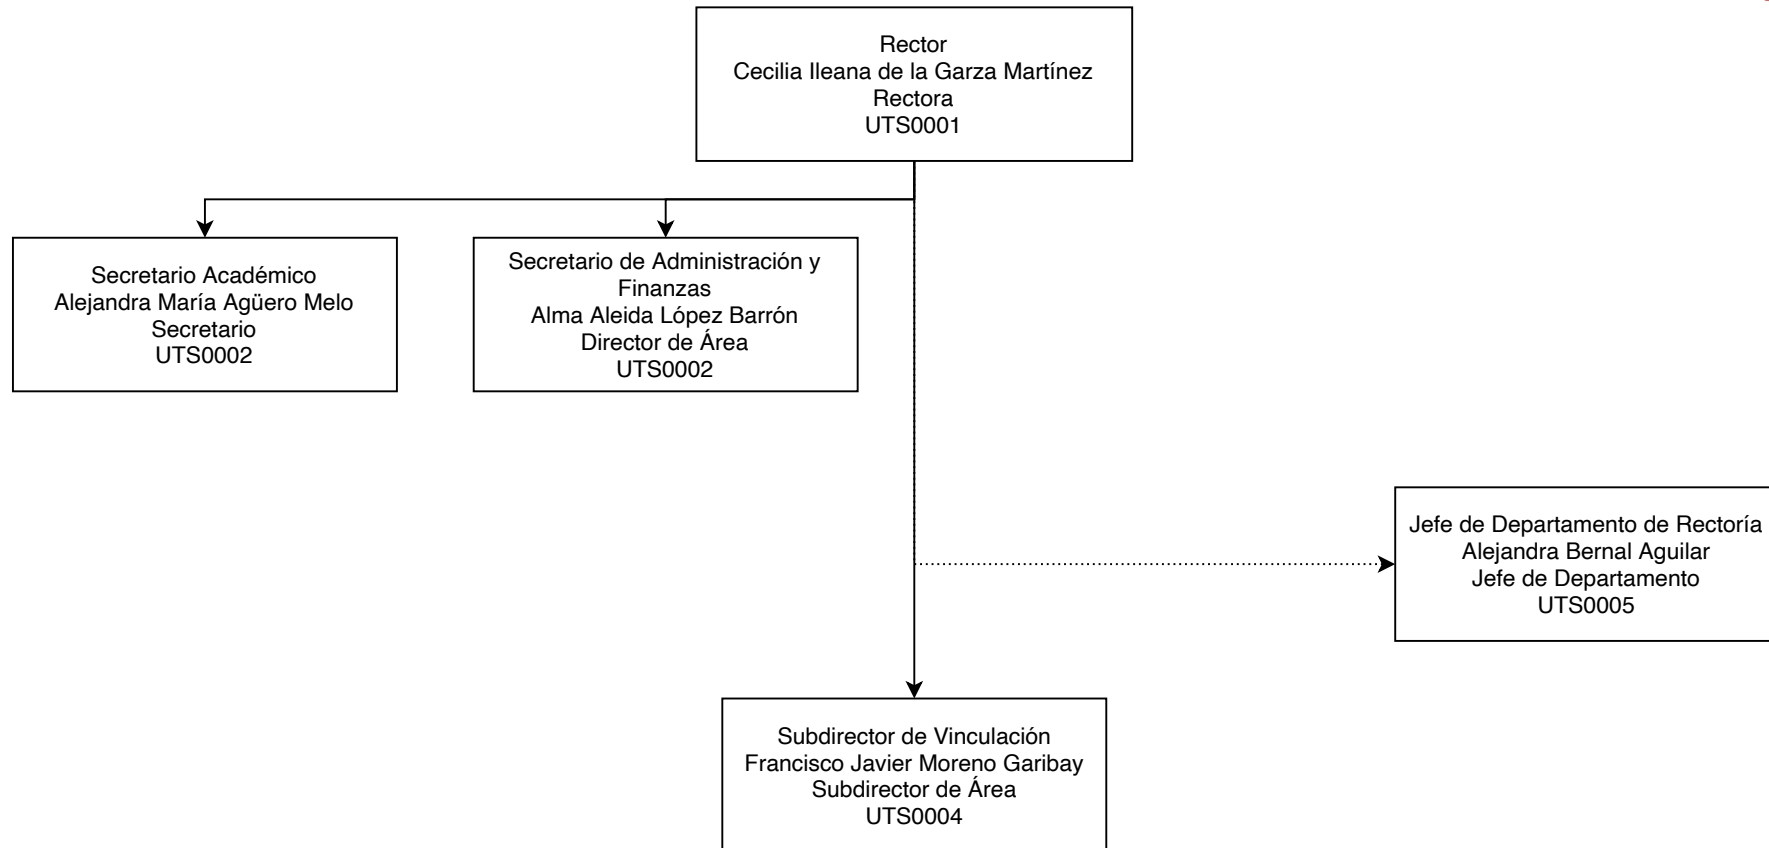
Rector
Cecilia Ileana de la Garza Martínez
Rectora
UTS0001

Secretario Académico
Alejandra María Agüero Melo
Secretario
UTS0002

Secretario de Administración y Finanzas
Alma Aleida López Barrón
Director de Área
UTS0002

Jefe de Departamento de Rectoría
Alejandra Bernal Aguilar
Jefe de Departamento
UTS0005

Subdirector de Vinculación
Francisco Javier Moreno Garibay
Subdirector de Área
UTS0004